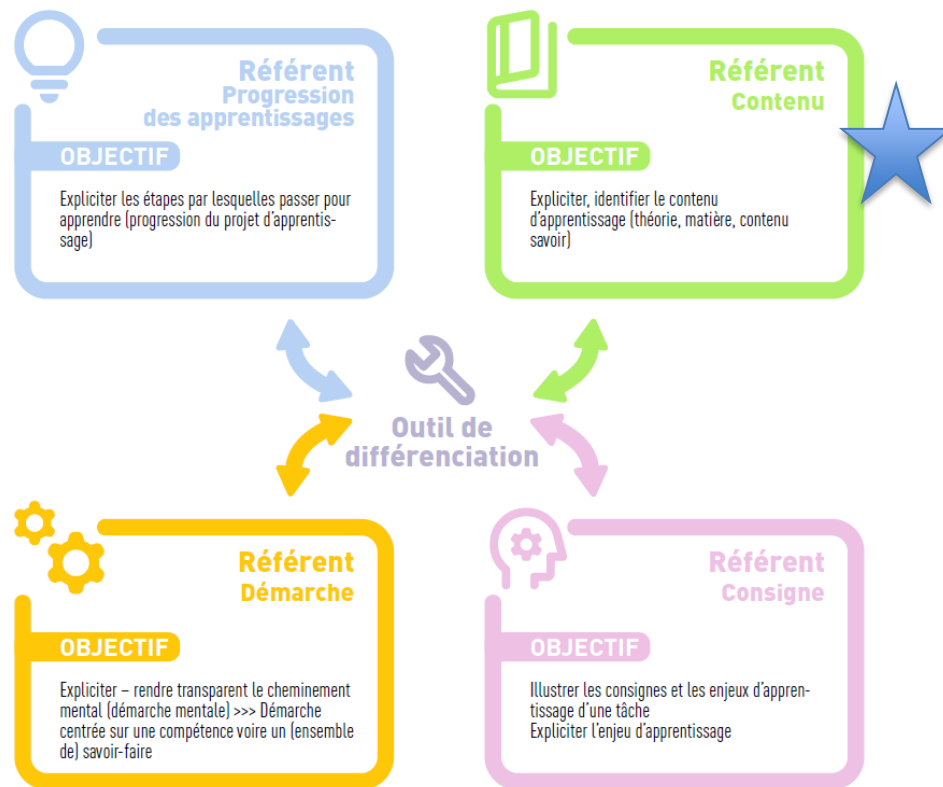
Référent
Progression
des apprentissages

OBJECTIF

Expliciter les étapes par lesquelles passer pour apprendre (progression du projet d'apprentissage)

Référent
Contenu

OBJECTIF

Expliciter, identifier le contenu d'apprentissage (théorie, matière, contenu savoir)

Outil de
différenciation

Référent
Démarche

OBJECTIF

Expliciter – rendre transparent le cheminement mental (démarche mentale) >>> Démarche centrée sur une compétence voire un (ensemble de) savoir-faire

Référent
Consigne

OBJECTIF

Illustrer les consignes et les enjeux d'apprentissage d'une tâche
Expliciter l'enjeu d'apprentissage